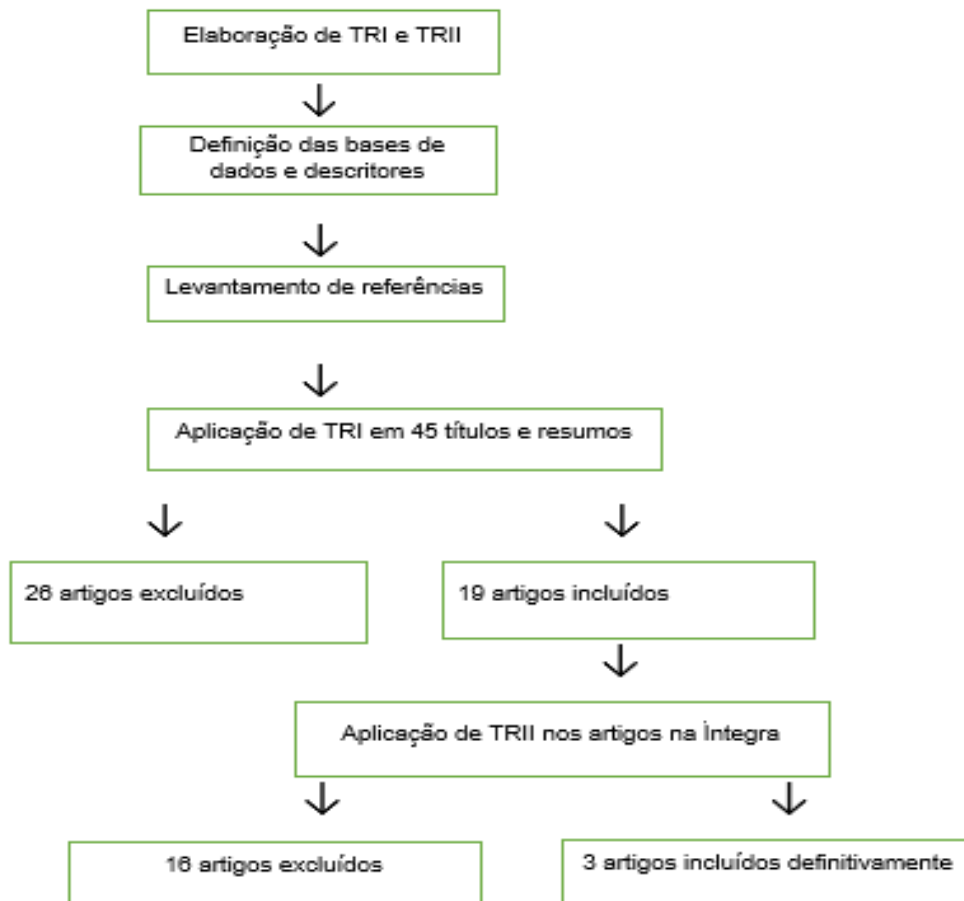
Elaboração de TRI e TRII

Definição das bases de dados e descritores

Levantamento de referências

Aplicação de TRI em 45 títulos e resumos

26 artigos excluídos

19 artigos incluídos

Aplicação de TRII nos artigos na Íntegra

16 artigos excluídos

3 artigos incluídos definitivamente